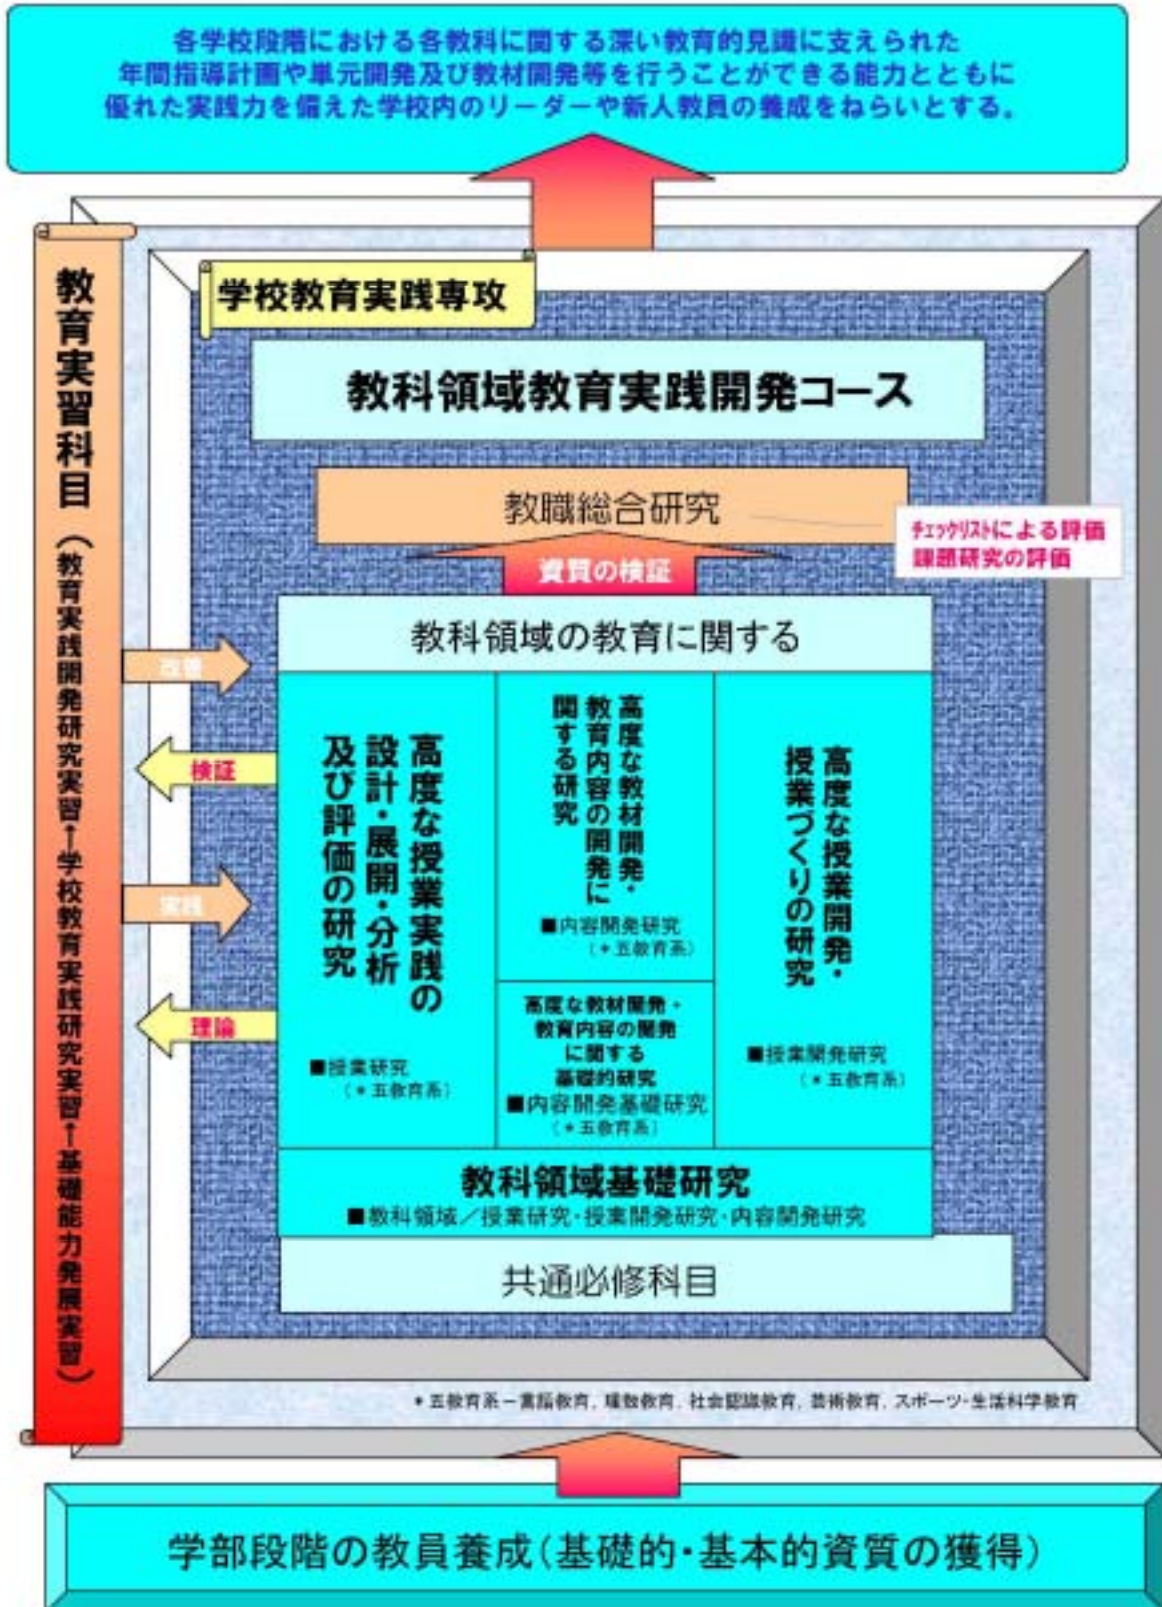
各学校段階における各教科に関する深い教育的見識に支えられた年間指導計画や単元開発及び教材開発等を行うことができる能力とともに優れた実践力を備えた学校内のリーダーや新人教員の養成をねらいとする。

教育実習科目（教育実践開発研究実習↑学校教育実践研究実習↑基礎能力発展実習）

学校教育実践専攻

教科領域教育実践開発コース

教職総合研究

チェックリストによる評価
課題研究の評価

資質の検証

教科領域の教育に関する

改善

検証

実践

理論

高度な授業実践の設計・展開・分析及び評価の研究

■授業研究
（＊五教育系）

高度な教材開発・教育内容の開発に関する研究

■内容開発研究
（＊五教育系）

高度な教材開発・教育内容の開発に関する基礎的研究

■内容開発基礎研究
（＊五教育系）

高度な授業開発・授業づくりの研究

■授業開発研究
（＊五教育系）

教科領域基礎研究
■教科領域／授業研究・授業開発研究・内容開発研究

共通必修科目

＊五教育系－言語教育，理数教育，社会認識教育，芸術教育，スポーツ・生活科学教育

学部段階の教員養成（基礎的・基本的資質の獲得）